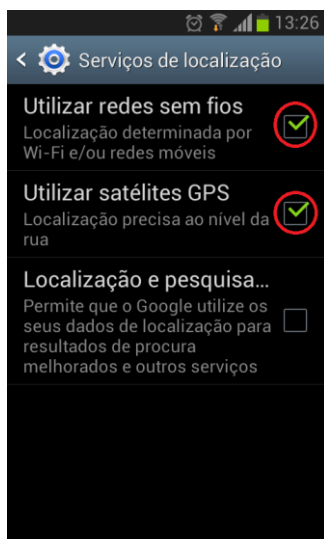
13:26

Serviços de localização

Utilizar redes sem fios
Localização determinada por Wi-Fi e/ou redes móveis

Utilizar satélites GPS
Localização precisa ao nível da rua

Localização e pesquisa...
Permite que o Google utilize os seus dados de localização para resultados de procura melhorados e outros serviços